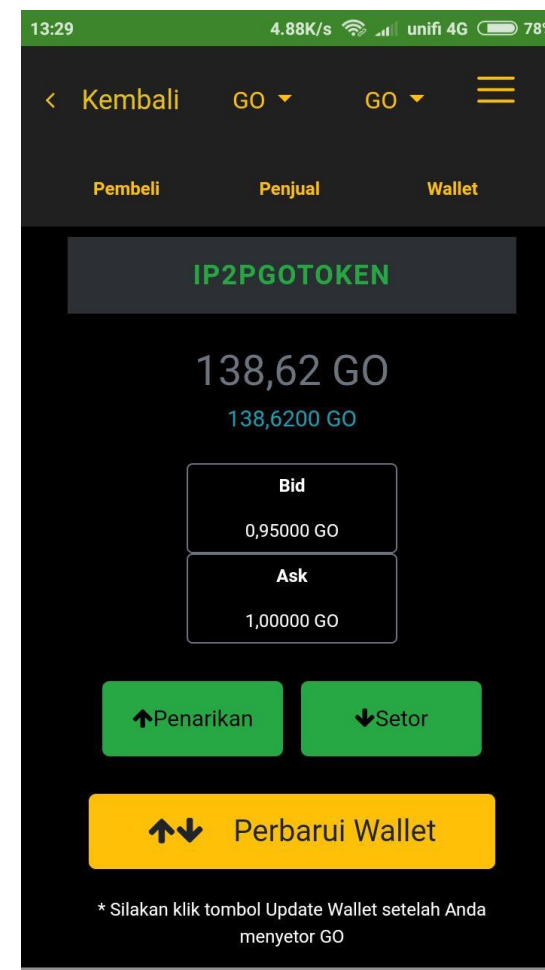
13:29 4.88K/s unifi 4G 78

< Kembali GO GO

Pembeli Penjual Wallet

IP2PGOTOKEN

138,62 GO

138,6200 GO

Bid

0,95000 GO

Ask

1,00000 GO

Penarikan

Setor

Perbarui Wallet

* Silakan klik tombol Update Wallet setelah Anda menyetor GO